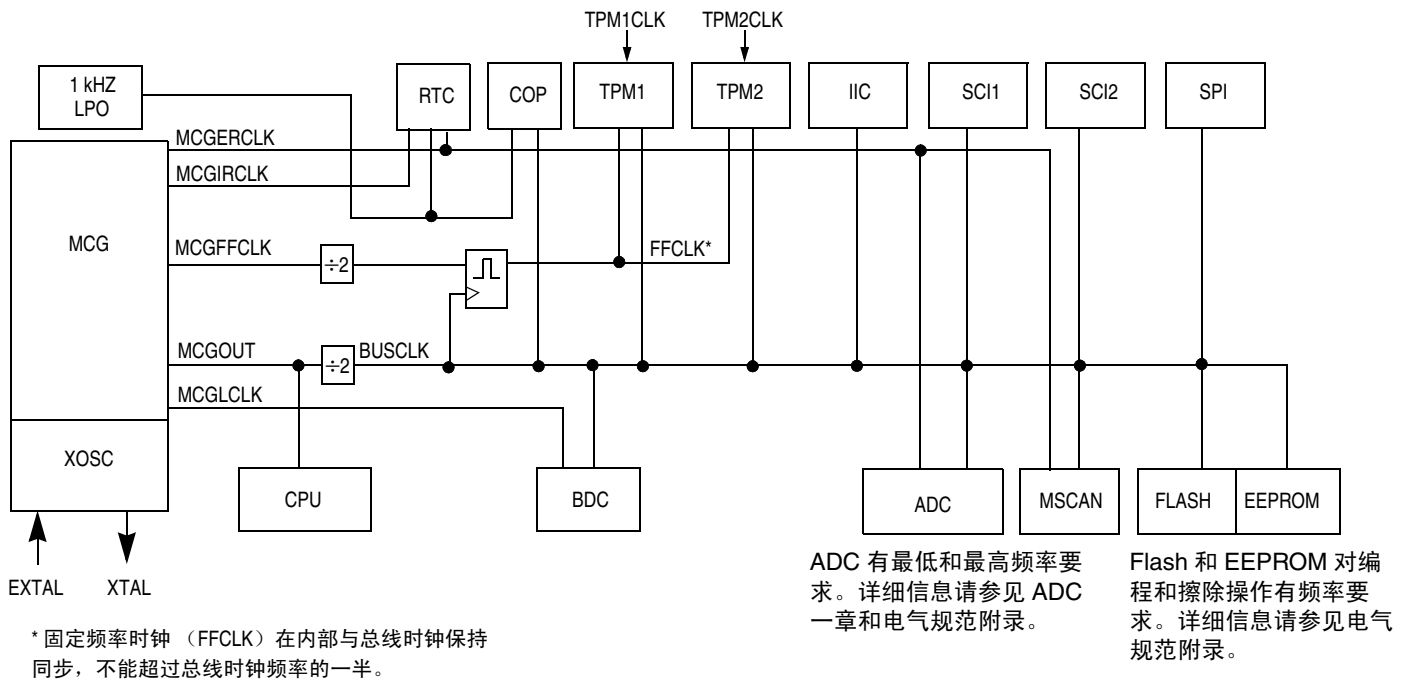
TPM1CLK
TPM2CLK

1 kHZ LPO
RTC
COP
TPM1
TPM2
IIC
SCI1
SCI2
SPI

MCGERCLK
MCGIRCLK
MCG
MCGFFCLK
÷2
FFCLK*
MCGOUT
÷2
BUSCLK
MCGLCLK
XOSC
CPU
BDC
ADC
MSCAN
FLASH
EEPROM

EXTAL
XTAL

ADC 有最低和最高频率要求。详细信息请参见 ADC 一章和电气规范附录。

Flash 和 EEPROM 对编程和擦除操作有频率要求。详细信息请参见电气规范附录。

* 固定频率时钟 （FFCLK）在内部与总线时钟保持同步，不能超过总线时钟频率的一半。